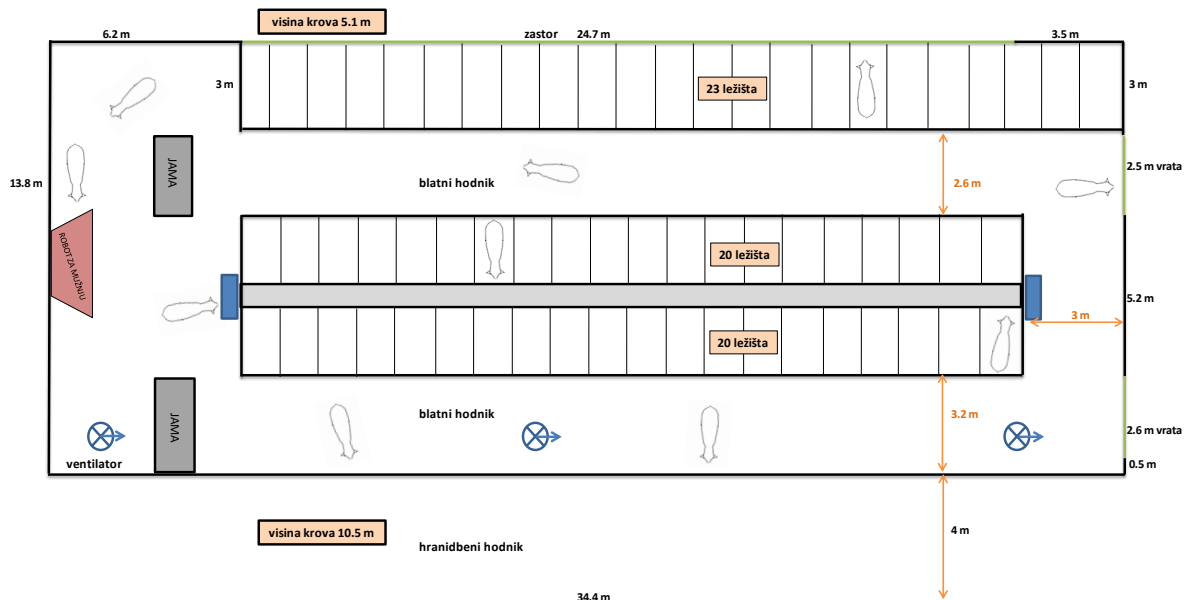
visina krova 5.1 m

6.2 m

zastor

24.7 m

3.5 m

3 m

23 ležišta

3 m

JAMA

13.8 m

blatni hodnik

2.6 m

2.5 m vrata

ROBOT ZA MUŽNJU

20 ležišta

5.2 m

3 m

20 ležišta

JAMA

blatni hodnik

3.2 m

2.6 m vrata

ventilator

0.5 m

visina krova 10.5 m

hranidbeni hodnik

4 m

34.4 m